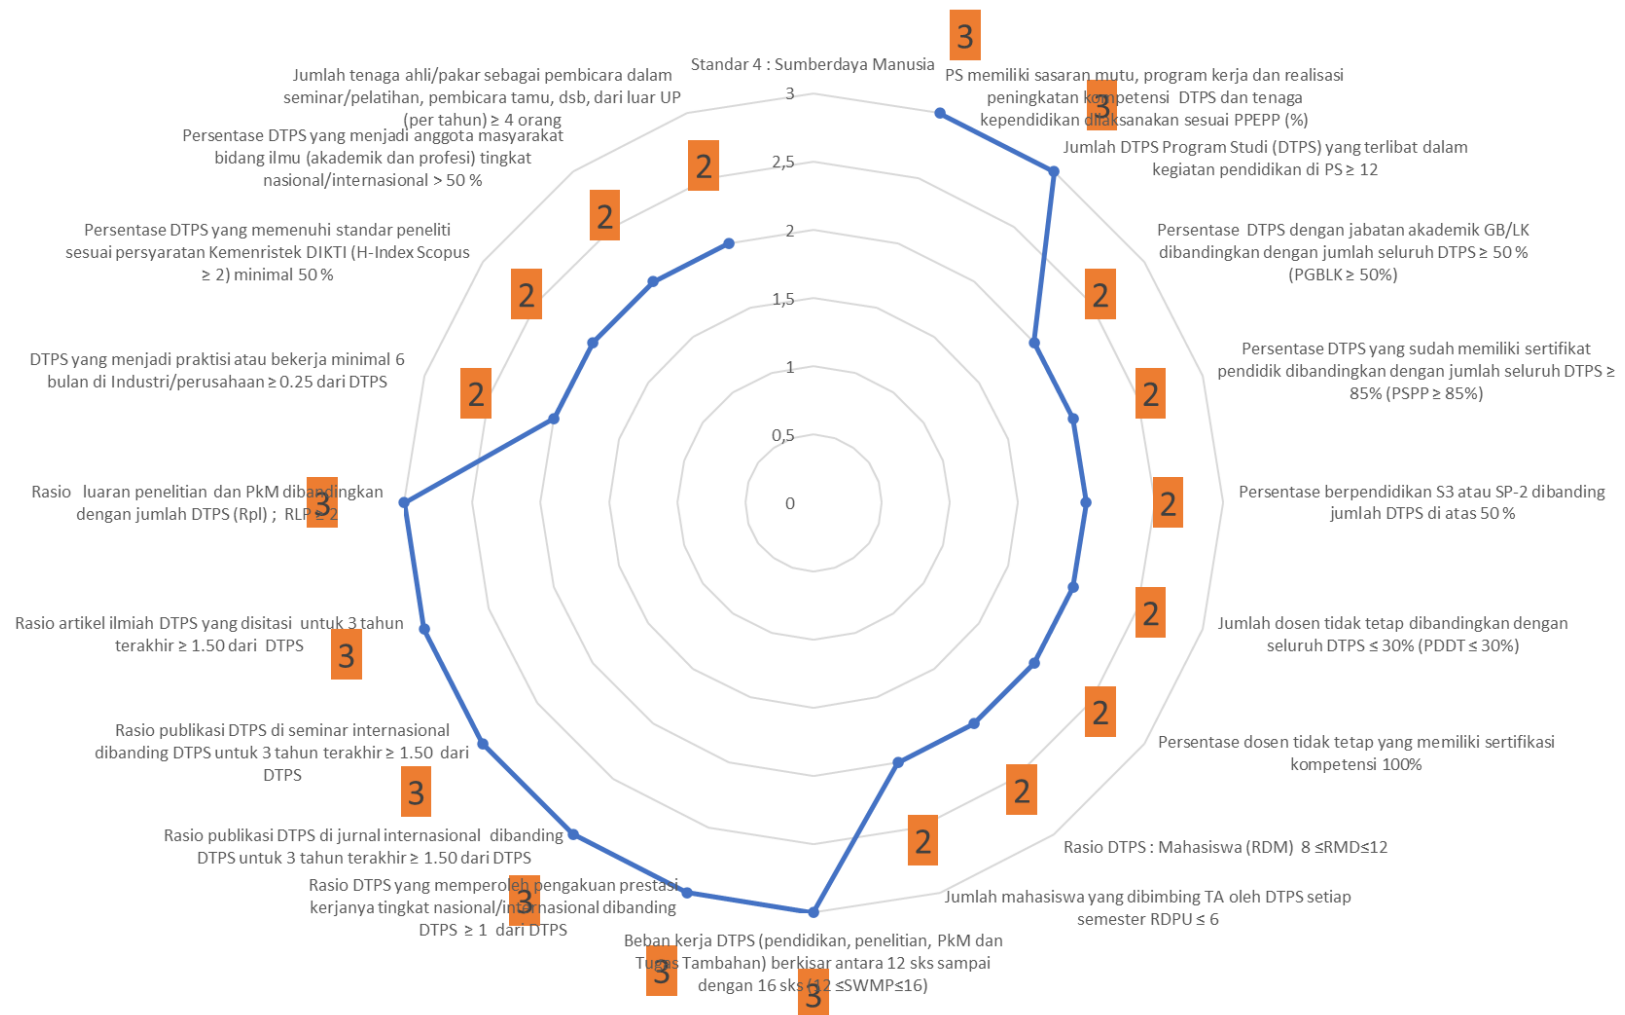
3

Standar 4 : Sumberdaya Manusia

3

2,5

2

1,5

1

0,5

0

PS memiliki sasaran mutu, program kerja dan realisasi peningkatan kompetensi DTPS dan tenaga kependidikan dilaksanakan sesuai PPEPP (%)

3

Jumlah DTPS Program Studi (DTPS) yang terlibat dalam kegiatan pendidikan di PS ≥ 12

Persentase DTPS dengan jabatan akademik GB/LK dibandingkan dengan jumlah seluruh DTPS ≥ 50 % (PGBLK ≥ 50%)

2

Persentase DTPS yang sudah memiliki sertifikat pendidik dibandingkan dengan jumlah seluruh DTPS ≥ 85% (PSPP ≥ 85%)

2

Persentase berpendidikan S3 atau SP-2 dibanding jumlah DTPS di atas 50 %

2

Jumlah dosen tidak tetap dibandingkan dengan seluruh DTPS ≤ 30% (PDDT ≤ 30%)

2

Persentase dosen tidak tetap yang memiliki sertifikasi kompetensi 100%

2

Rasio DTPS : Mahasiswa (RDM) 8 ≤RMD≤12

2

Jumlah mahasiswa yang dibimbing TA oleh DTPS setiap semester RDPU ≤ 6

2

Beban kerja DTPS (pendidikan, penelitian, PkM dan Tugas Tambahan) berkisar antara 12 sks sampai dengan 16 sks (12 ≤SWMP≤16)

3

3

Rasio DTPS yang memperoleh pengakuan prestasi kerjanya tingkat nasional/internasional dibanding DTPS ≥ 1 dari DTPS

3

Rasio publikasi DTPS di jurnal internasional dibanding DTPS untuk 3 tahun terakhir ≥ 1.50 dari DTPS

Rasio publikasi DTPS di seminar internasional dibanding DTPS untuk 3 tahun terakhir ≥ 1.50 dari DTPS

3

Rasio artikel ilmiah DTPS yang disitasi untuk 3 tahun terakhir ≥ 1.50 dari DTPS

3

Rasio luaran penelitian dan PkM dibandingkan dengan jumlah DTPS (Rpl) ; RLP ≥ 2

3

DTPS yang menjadi praktisi atau bekerja minimal 6 bulan di Industri/perusahaan ≥ 0.25 dari DTPS

2

Persentase DTPS yang memenuhi standar peneliti sesuai persyaratan Kemenristek DIKTI (H-Index Scopus ≥ 2) minimal 50 %

2

Persentase DTPS yang menjadi anggota masyarakat bidang ilmu (akademik dan profesi) tingkat nasional/internasional > 50 %

2

Jumlah tenaga ahli/pakar sebagai pembicara dalam seminar/pelatihan, pembicara tamu, dsb, dari luar UP (per tahun) ≥ 4 orang

2